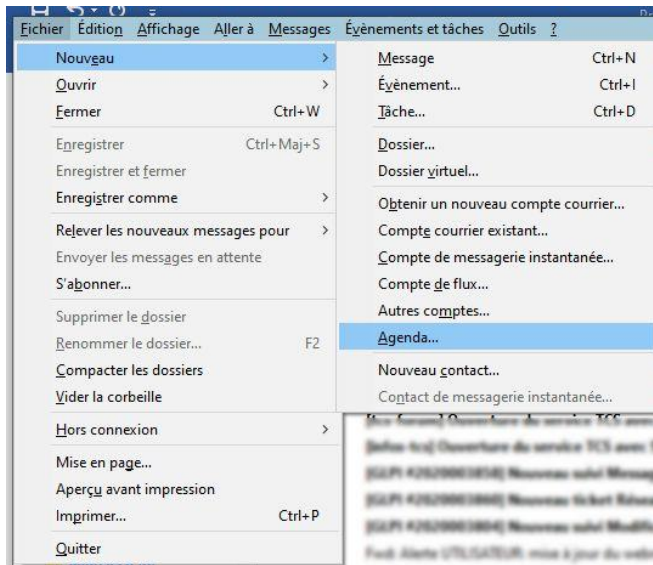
Fichier Édition Affichage Aller à Messages Évènements et tâches Outils ?

Nouveau
Ouvrir
Fermer Ctrl+W
Enregistrer Ctrl+Maj+S
Enregistrer et fermer
Enregistrer comme
Relever les nouveaux messages pour
Envoyer les messages en attente
S'abonner...
Supprimer le dossier
Renommer le dossier... F2
Compacter les dossiers
Vider la corbeille
Hors connexion
Mise en page...
Aperçu avant impression
Imprimer... Ctrl+P
Quitter

Message Ctrl+N
Évènement... Ctrl+I
Tâche... Ctrl+D
Dossier...
Dossier virtuel...
Obtenir un nouveau compte courrier...
Compte courrier existant...
Compte de messagerie instantanée...
Compte de flux...
Autres comptes...
Agenda...
Nouveau contact...
Contact de messagerie instantanée...

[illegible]
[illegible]
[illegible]
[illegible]
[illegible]
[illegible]